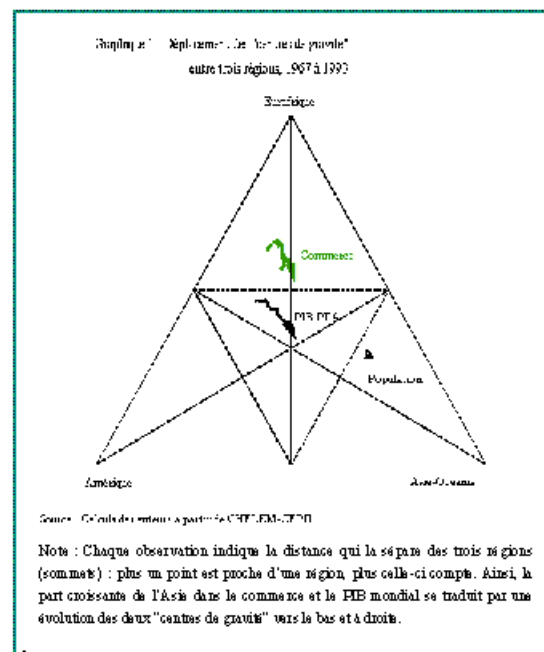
Graphique 1 : Déplacement des "centres de gravité" entre trois régions, 1967 à 1993

Europe-Afrique

Commerce

PIB PPA

Population

Amérique

Asie-Océanie

Source : Calculs des auteurs à partir de CHELEM-CEPII

Note : Chaque observation indique la distance qui la sépare des trois régions (sommets) : plus un point est proche d'une région, plus celle-ci compte. Ainsi, la part croissante de l'Asie dans le commerce et le PIB mondial se traduit par une évolution des deux "centres de gravité" vers le bas et à droite.